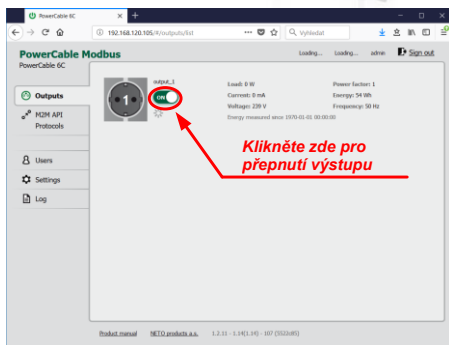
PowerCable 6C
192.168.120.105/#/outputs/list
Vyhledat
PowerCable Modbus
PowerCable 6C
Loading... Loading... admin Sign out
Outputs
M2M API Protocols
Users
Settings
Log
output_1
ON
1
Load: 0 W
Current: 0 mA
Voltage: 230 V
Energy measured since 1970-01-01 00:00:00
Power factor: 1
Energy: 34 Wh
Frequency: 50 Hz
Klikněte zde pro přepnutí výstupu
Product manual NETIO products a.s. 1.2.11 - 1.3.4 (1.10) - 107 (5522c85)